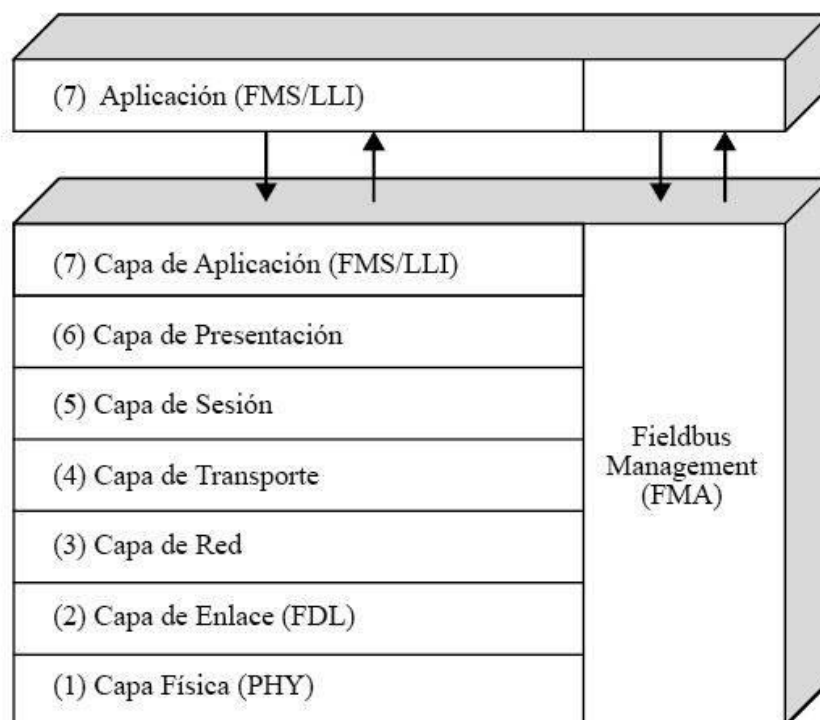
(7) Aplicación (FMS/LLI)

(7) Capa de Aplicación (FMS/LLI)

(6) Capa de Presentación

(5) Capa de Sesión

(4) Capa de Transporte

(3) Capa de Red

(2) Capa de Enlace (FDL)

(1) Capa Física (PHY)

Fieldbus Management (FMA)